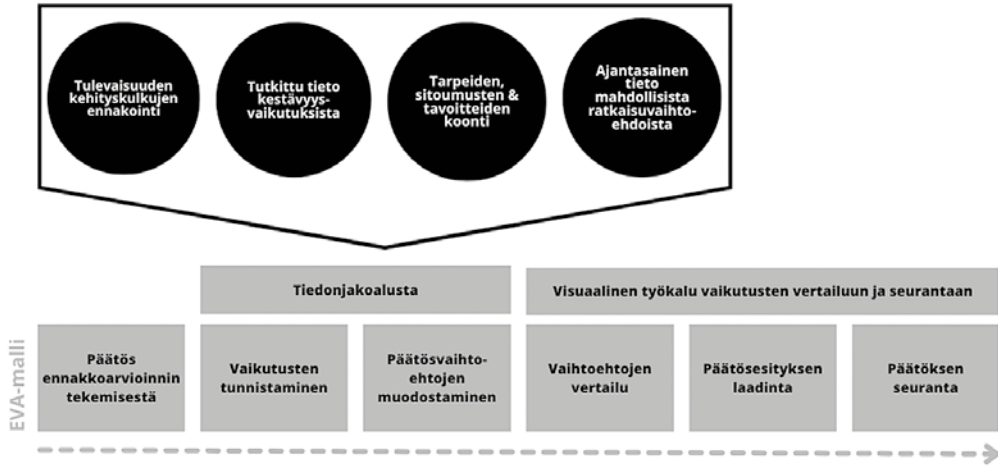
Tulevaisuuden kehityskulkujen ennakointi

Tutkittu tieto kestävyysvaikutuksista

Tarpeiden, sitoumusten & tavoitteiden koonti

Ajantasainen tieto mahdollisista ratkaisuvaihtoehdoista

Tiedonjakoalusta

Visuaalinen työkalu vaikutusten vertailuun ja seurantaan

EVA-malli

Päätös ennakkoarvioinnin tekemisestä

Vaikutusten tunnistaminen

Päätösvaihtoehtojen muodostaminen

Vaihtoehtojen vertailu

Päätösesityksen laadinta

Päätöksen seuranta